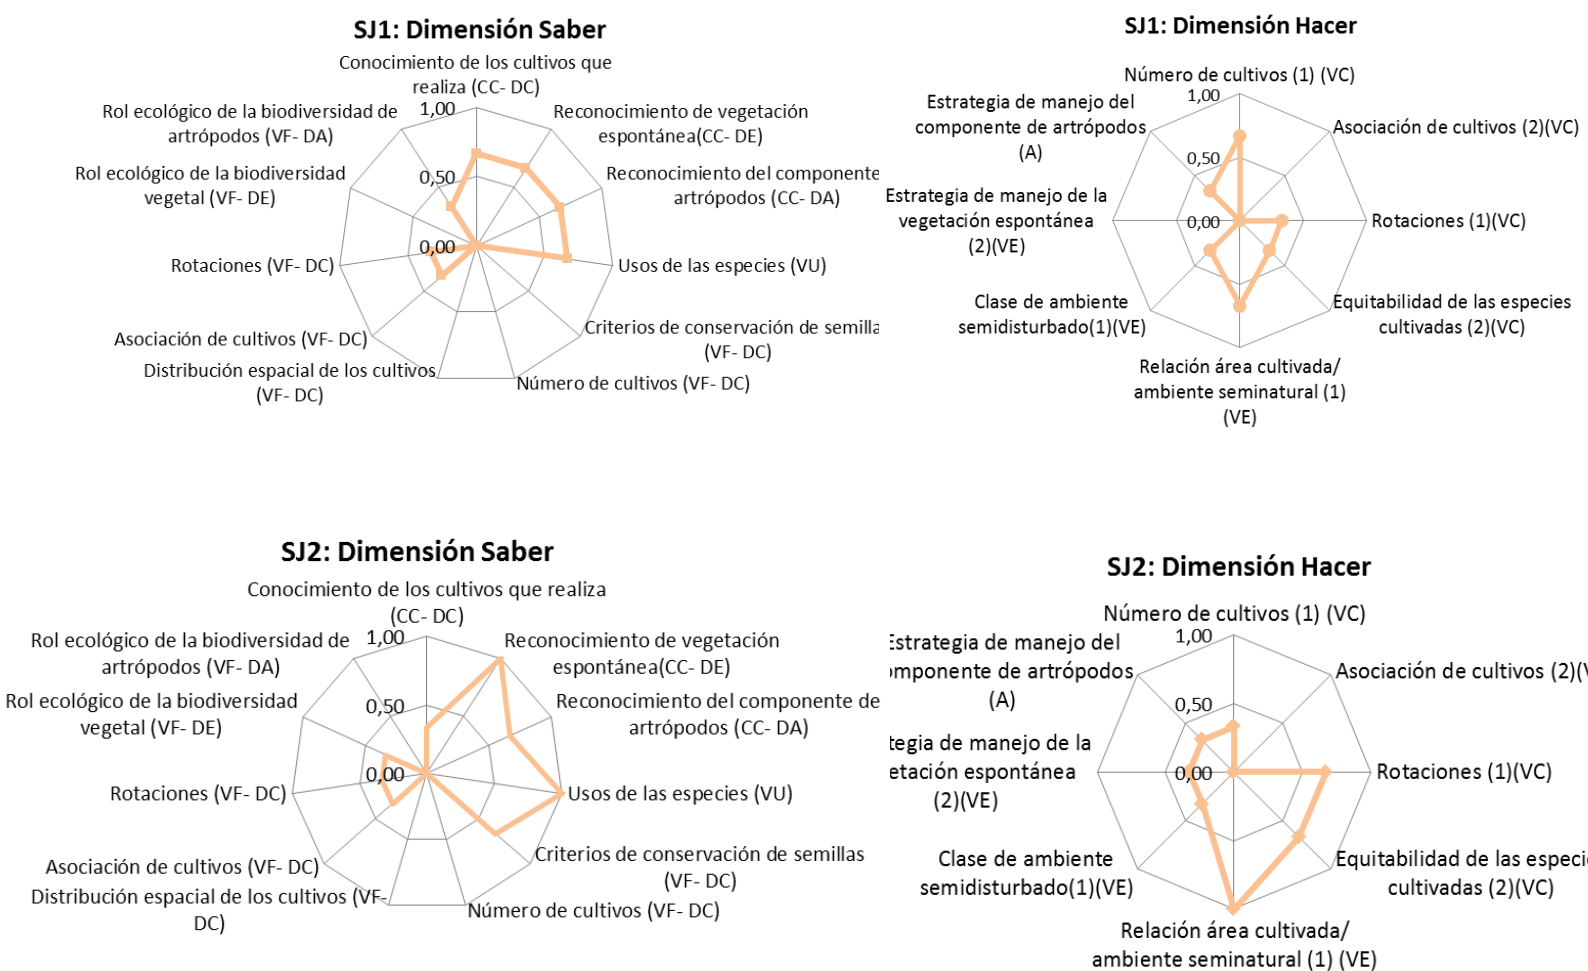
SJ1: Dimensión Saber

Conocimiento de los cultivos que realiza (CC- DC)
Reconocimiento de vegetación espontánea(CC- DE)
Reconocimiento del componente artrópodos (CC- DA)
Usos de las especies (VU)
Criterios de conservación de semilla (VF- DC)
Número de cultivos (VF- DC)
Distribución espacial de los cultivos (VF- DC)
Asociación de cultivos (VF- DC)
Rotaciones (VF- DC)
Rol ecológico de la biodiversidad vegetal (VF- DE)
Rol ecológico de la biodiversidad de artrópodos (VF- DA)
1,00
0,50
0,00

SJ1: Dimensión Hacer

Número de cultivos (1) (VC)
Asociación de cultivos (2)(VC)
Rotaciones (1)(VC)
Equitabilidad de las especies cultivadas (2)(VC)
Relación área cultivada/ ambiente seminatural (1) (VE)
Clase de ambiente semidisturbado(1)(VE)
Estrategia de manejo de la vegetación espontánea (2)(VE)
Estrategia de manejo del componente de artrópodos (A)
1,00
0,50
0,00

SJ2: Dimensión Saber

Conocimiento de los cultivos que realiza (CC- DC)
Reconocimiento de vegetación espontánea(CC- DE)
Reconocimiento del componente de artrópodos (CC- DA)
Usos de las especies (VU)
Criterios de conservación de semillas (VF- DC)
Número de cultivos (VF- DC)
Distribución espacial de los cultivos (VF- DC)
Asociación de cultivos (VF- DC)
Rotaciones (VF- DC)
Rol ecológico de la biodiversidad vegetal (VF- DE)
Rol ecológico de la biodiversidad de artrópodos (VF- DA)
1,00
0,50
0,00

SJ2: Dimensión Hacer

Número de cultivos (1) (VC)
Asociación de cultivos (2)(V
Rotaciones (1)(VC)
Equitabilidad de las especi cultivadas (2)(VC)
Relación área cultivada/ ambiente seminatural (1) (VE)
Clase de ambiente semidisturbado(1)(VE)
tegia de manejo de la etación espontánea (2)(VE)
Estrategia de manejo del mponente de artrópodos (A)
1,00
0,50
0,00